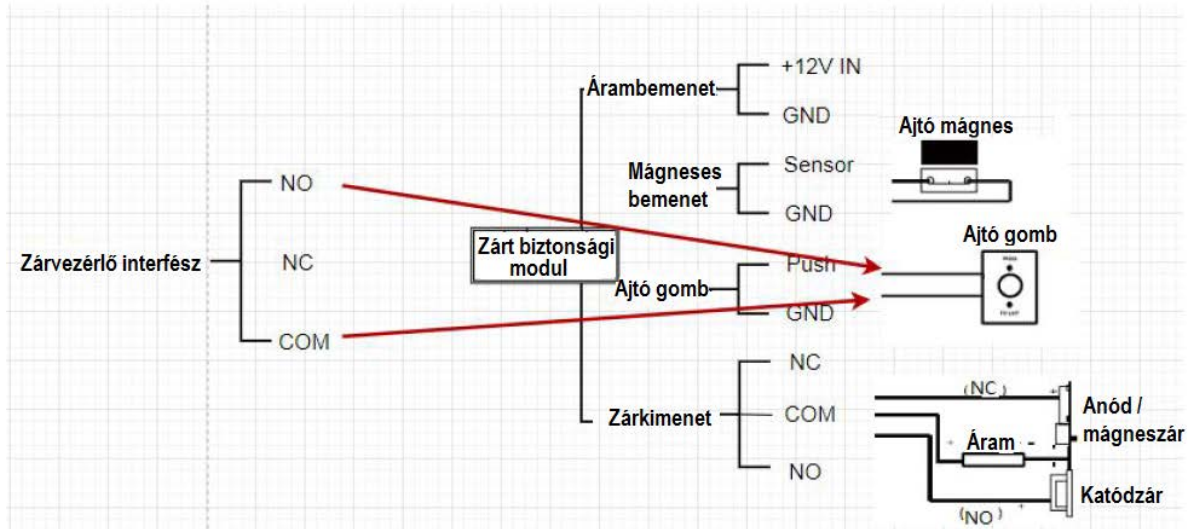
Zárvezérlő interfész

NO

NC

COM

Zárt biztonsági modul

Árambemenet

+12V IN

GND

Mágneses bemenet

Sensor

GND

Ajtó gomb

Push

GND

Zárkimenet

NC

COM

NO

Ajtó mágnes

Ajtó gomb

PUSH

TO EXIT

(NC)

Áram

Anód / mágneszár

Katódzár

(NO)